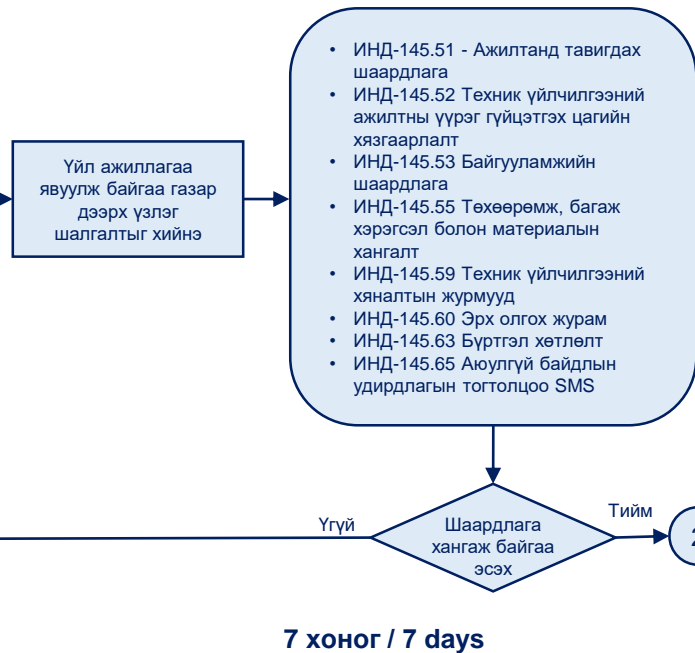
Үйл ажиллагаа явуулж байгаа газар дээрх үзлэг шалгалтыг хийнэ

- ИНД-145.51 - Ажилтанд тавигдах шаардлага
- ИНД-145.52 Техник үйлчилгээний ажилтны үүрэг гүйцэтгэх цагийн хязгаарлалт
- ИНД-145.53 Байгууламжийн шаардлага
- ИНД-145.55 Тоног төхөөрөмж, багаж хэрэгсэл болон материалын хангалт
- ИНД-145.59 Техник үйлчилгээний хяналтын журмууд
- ИНД-145.60 Эрх олгох журам
- ИНД-145.63 Бүртгэл хөтлөлт
- ИНД-145.65 Аюулгүй байдлын удирдлагын тогтолцоо SMS

Үгүй

Шаардлага хангаж байгаа эсэх

Тийм

2

7 хоног / 7 days